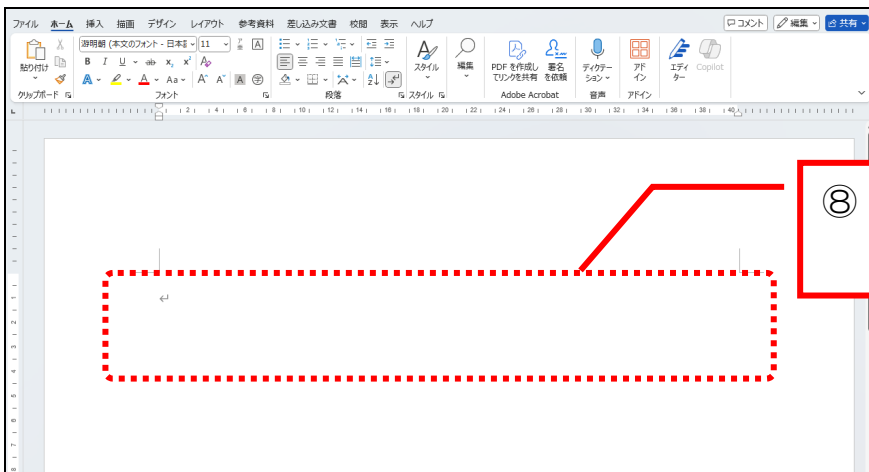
ファイル ホーム 挿入 描画 デザイン レイアウト 参考資料 差し込み文書 校閲 表示 ヘルプ

コメント 編集 共有

貼り付け

クリップボード

游明朝 (本文のフォント - 日本語) 11

B I U ab $x_2$ $x^2$

A A Aa A A

フォント

段落

スタイル

スタイル

編集

PDF を作成してリンクを共有

署名を依頼

Adobe Acrobat

ディクテーション

音声

アドイン

アドイン

エディター

Copilot

2 4 6 8 10 12 14 16 18 20 22 24 26 28 30 32 34 36 38 40

⑧

↵